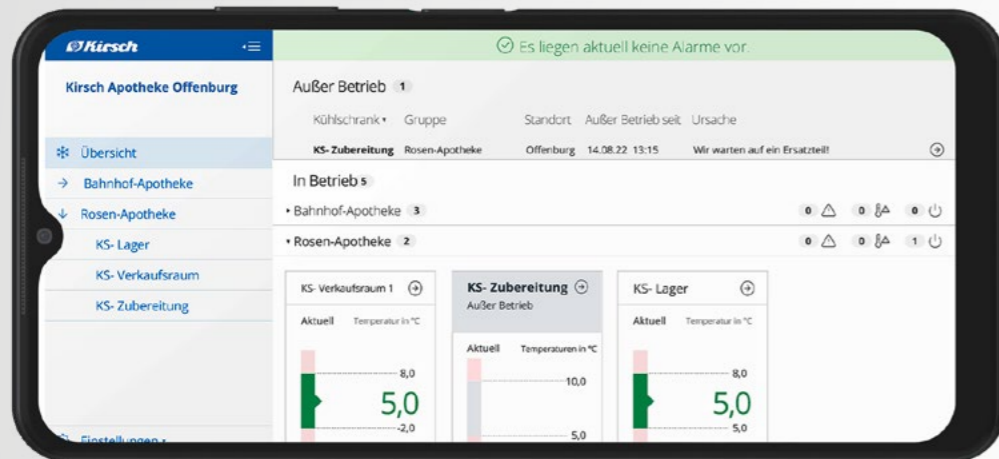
Kirsch

Kirsch Apotheke Offenburg

Übersicht
Bahnhof-Apotheke
Rosen-Apotheke
KS- Lager
KS- Verkaufsraum
KS- Zubereitung

Einstellungen

Es liegen aktuell keine Alarme vor.

Außer Betrieb 1

| Kühlschrank | Gruppe | Standort | Außer Betrieb seit | Ursache |
|---|---|---|---|---|
| KS- Zubereitung | Rosen-Apotheke | Offenburg | 14.08.22 13:15 | Wir warten auf ein Ersatzteil! |

In Betrieb 5

Bahnhof-Apotheke 3 0 0 0
Rosen-Apotheke 2 0 0 1

KS- Verkaufsraum 1
Aktuell Temperatur in °C
8,0
5,0
-2,0

KS- Zubereitung
Außer Betrieb
Aktuell Temperaturen in °C
10,0
5,0

KS- Lager
Aktuell Temperatur in °C
8,0
5,0
5,0